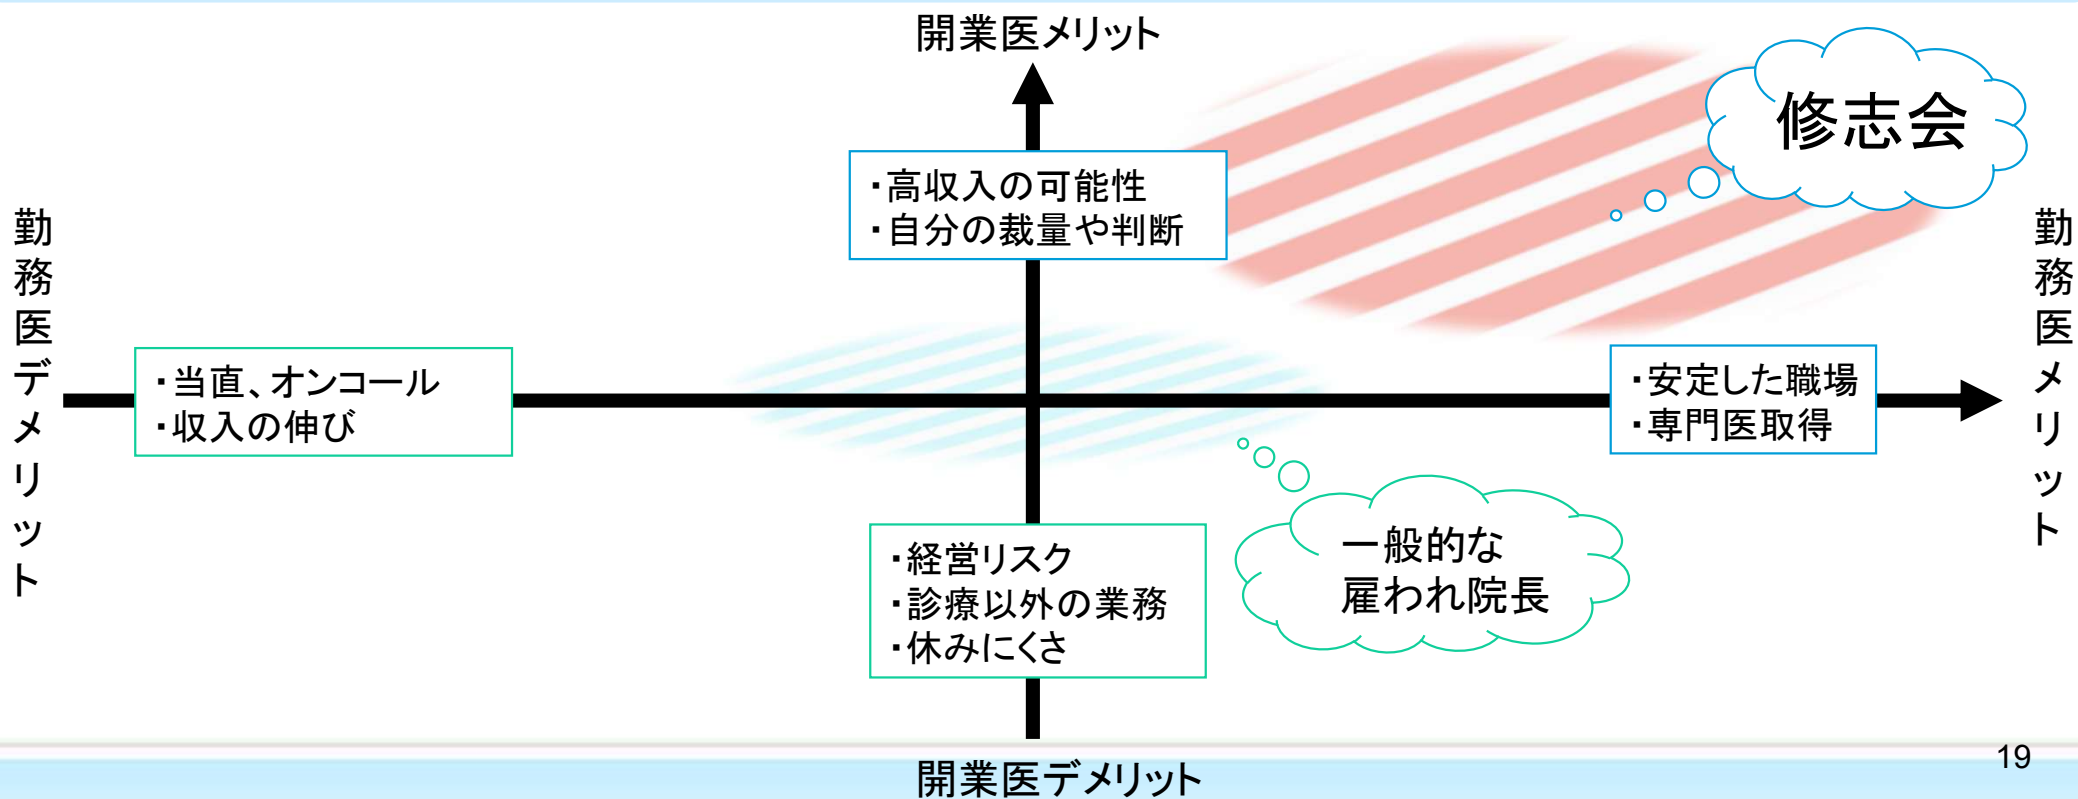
開業医メリット

修志会

・高収入の可能性
・自分の裁量や判断

勤務医デメリット

・当直、オンコール
・収入の伸び

・安定した職場
・専門医取得

勤務医メリット

一般的な
雇われ院長

・経営リスク
・診療以外の業務
・休みにくさ

19

開業医デメリット